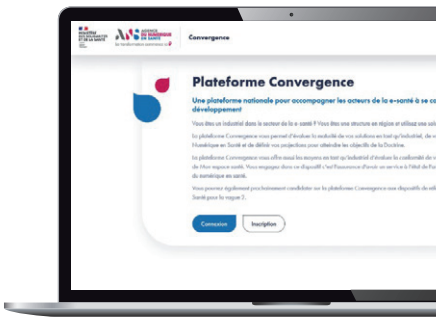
MINISTÈRE DES SOLIDARITÉS ET DE LA SANTÉ

AGENCE DU NUMÉRIQUE EN SANTÉ

Convergence

Plateforme Convergence

Une plateforme nationale pour accompagner les acteurs de la e-santé à se co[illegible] développement

Vous êtes un industriel dans le secteur de la e-santé ? Vous êtes une structure en région et utilisez une sol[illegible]

La plateforme Convergence vous permet d'évaluer la maturité de vos solutions en tant qu'industriel, de v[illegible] Numérique en Santé et de définir vos projections pour atteindre les objectifs de la Doctrine.

La plateforme Convergence vous offre aussi les moyens en tant qu'industriel d'évaluer la conformité de v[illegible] de Mon espace santé. Vous engagez dans ce dispositif c'est l'assurance d'avoir un service à l'état de l'a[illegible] du numérique en santé.

Vous pourrez également prochainement candidater sur la plateforme Convergence aux dispositifs de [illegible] Santé pour la vague 2.

Connexion

Inscription